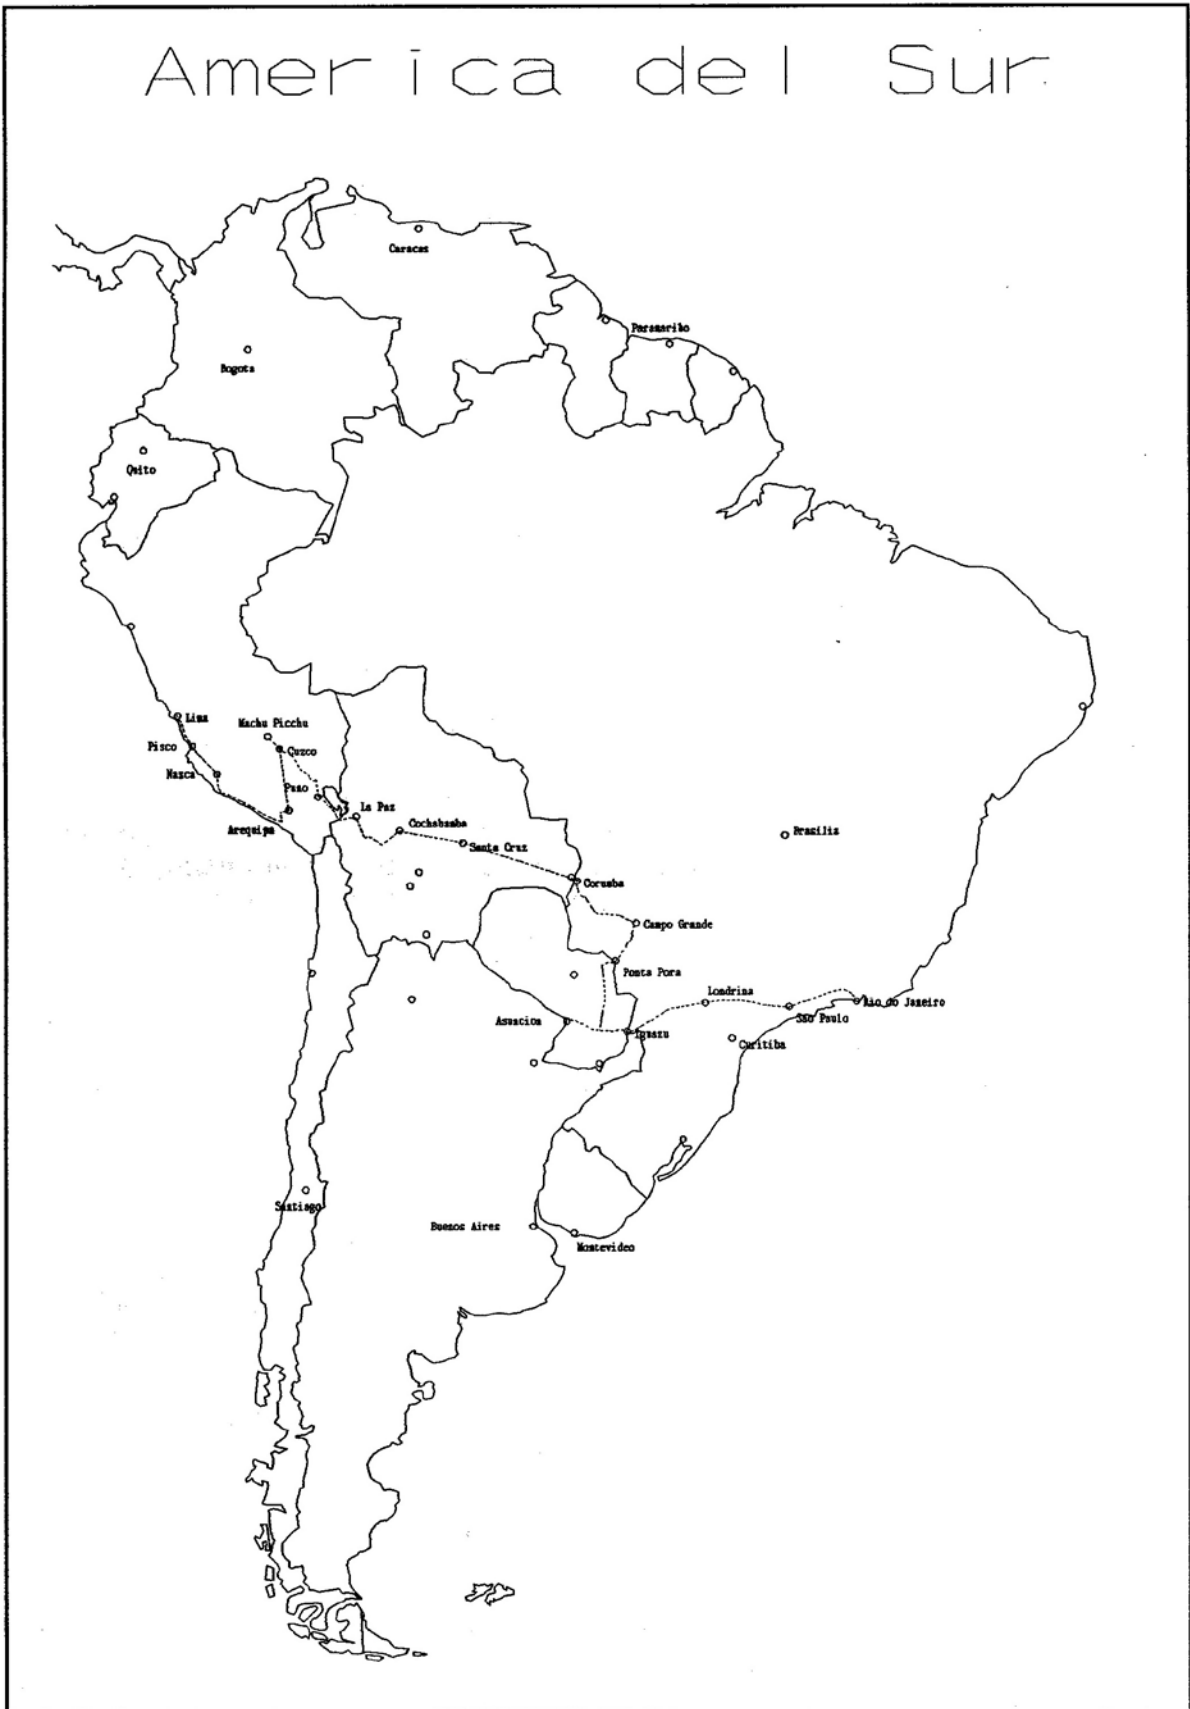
America del Sur

Caracas

Paramaribo

Bogota

Quito

Lima

Machu Picchu

Pisco

Cuzco

Nazca

Puno

La Paz

Arequipa

Cochabamba

Santa Cruz

Brazilia

Corumba

Campo Grande

Ponta Pora

Londrina

Rio do Janeiro

Asuncion

Iguazu

Sao Paulo

Curitiba

Santiago

Buenos Aires

Montevideo